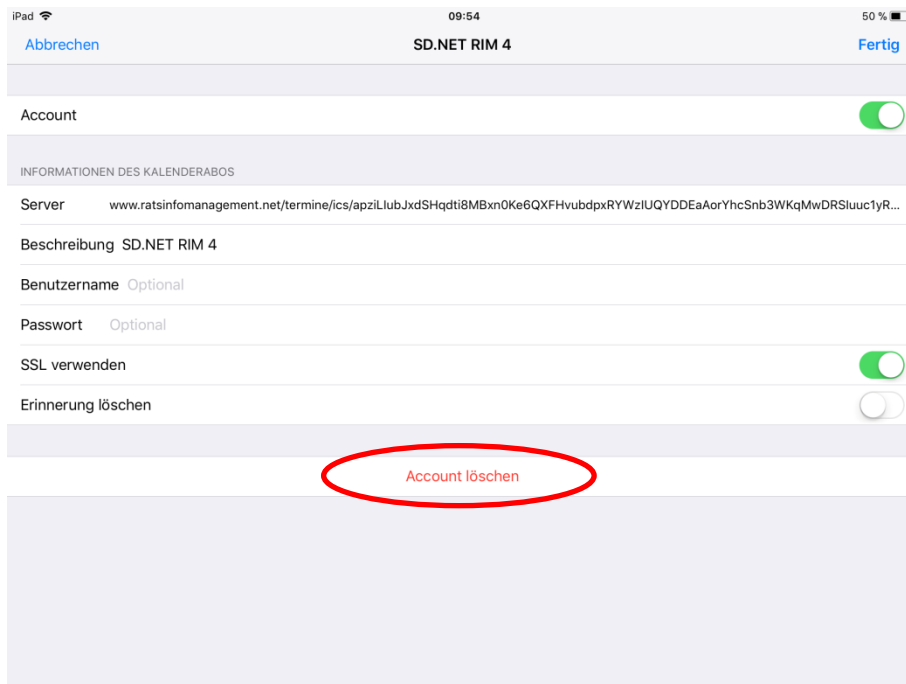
iPad 09:54 50 %

Abbrechen SD.NET RIM 4 Fertig

Account

INFORMATIONEN DES KALENDERABOS

Server www.ratsinfomanagement.net/termine/ics/apziLlubJxdSHqdti8MBxn0Ke6QXFHvubdpxRYWzIUQYDDEaAorYhcSnb3WKqMwDRSluuc1yR...

Beschreibung SD.NET RIM 4

Benutzername Optional

Passwort Optional

SSL verwenden

Erinnerung löschen

Account löschen